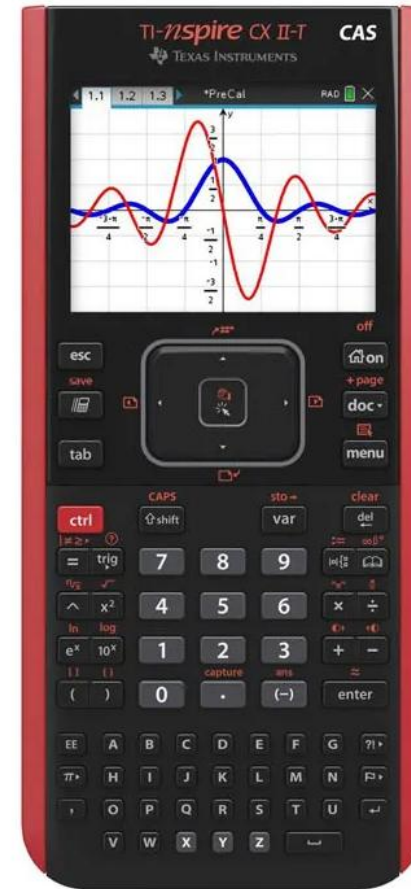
TI-nspire CX II-T CAS
TEXAS INSTRUMENTS

1.1 1.2 1.3 *PreCal RAD

y
3
2
1
1
2
$-\frac{3\pi}{4}$
$-\frac{\pi}{2}$
$-\frac{\pi}{4}$
$\frac{\pi}{4}$
$\frac{\pi}{2}$
$\frac{3\pi}{4}$
x
$-\frac{1}{2}$
-1
$-\frac{3}{2}$

off
esc
on
save
+page
doc
tab
menu

CAPS
sto→
clear
ctrl
shift
var
del
trig
7
8
9
4
5
6
$x^2$
ln
log
$e^x$
$10^x$
1
2
3
+
−
capture
ans
(
)
0
.
(−)
enter

EE
A
B
C
D
E
F
G
?!
π
H
I
J
K
L
M
N
,
O
P
Q
R
S
T
U
V
W
X
Y
Z